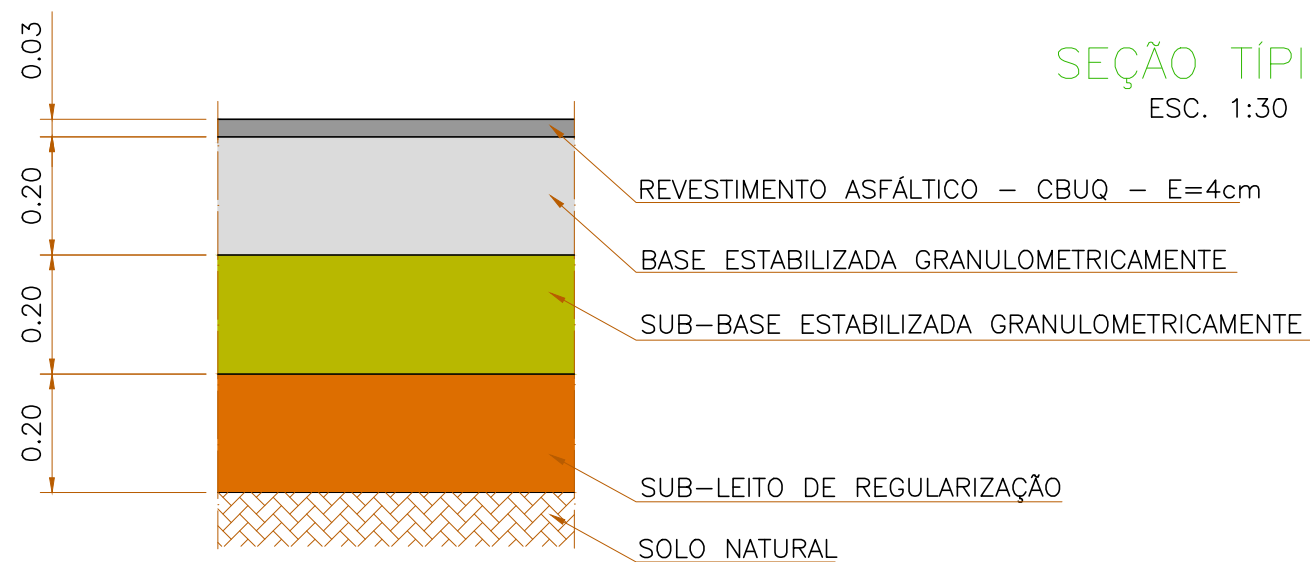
0.03

0.20

0.20

0.20

SEÇÃO TÍPI

ESC. 1:30

REVESTIMENTO ASFÁLTICO – CBUQ – E=4cm

BASE ESTABILIZADA GRANULOMETRICAMENTE

SUB–BASE ESTABILIZADA GRANULOMETRICAMENTE

SUB–LEITO DE REGULARIZAÇÃO

SOLO NATURAL